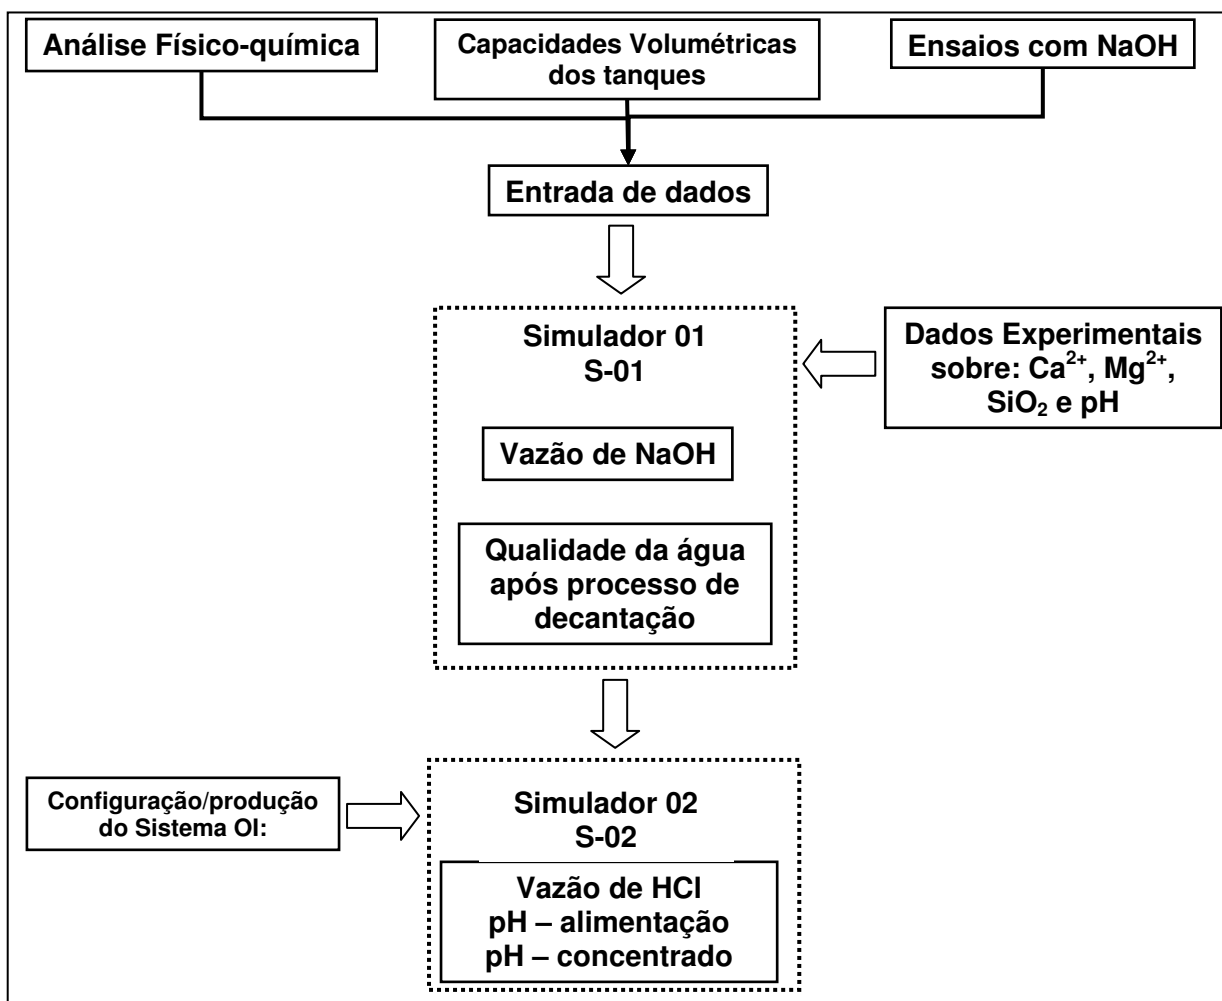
Análise Físico-química

Capacidades Volumétricas dos tanques

Ensaios com NaOH

Entrada de dados

Simulador 01
S-01

Dados Experimentais sobre: $Ca^{2+}$, $Mg^{2+}$, $SiO_2$ e pH

Vazão de NaOH

Qualidade da água após processo de decantação

Configuração/produção do Sistema OI:

Simulador 02
S-02

Vazão de HCl
pH – alimentação
pH – concentrado